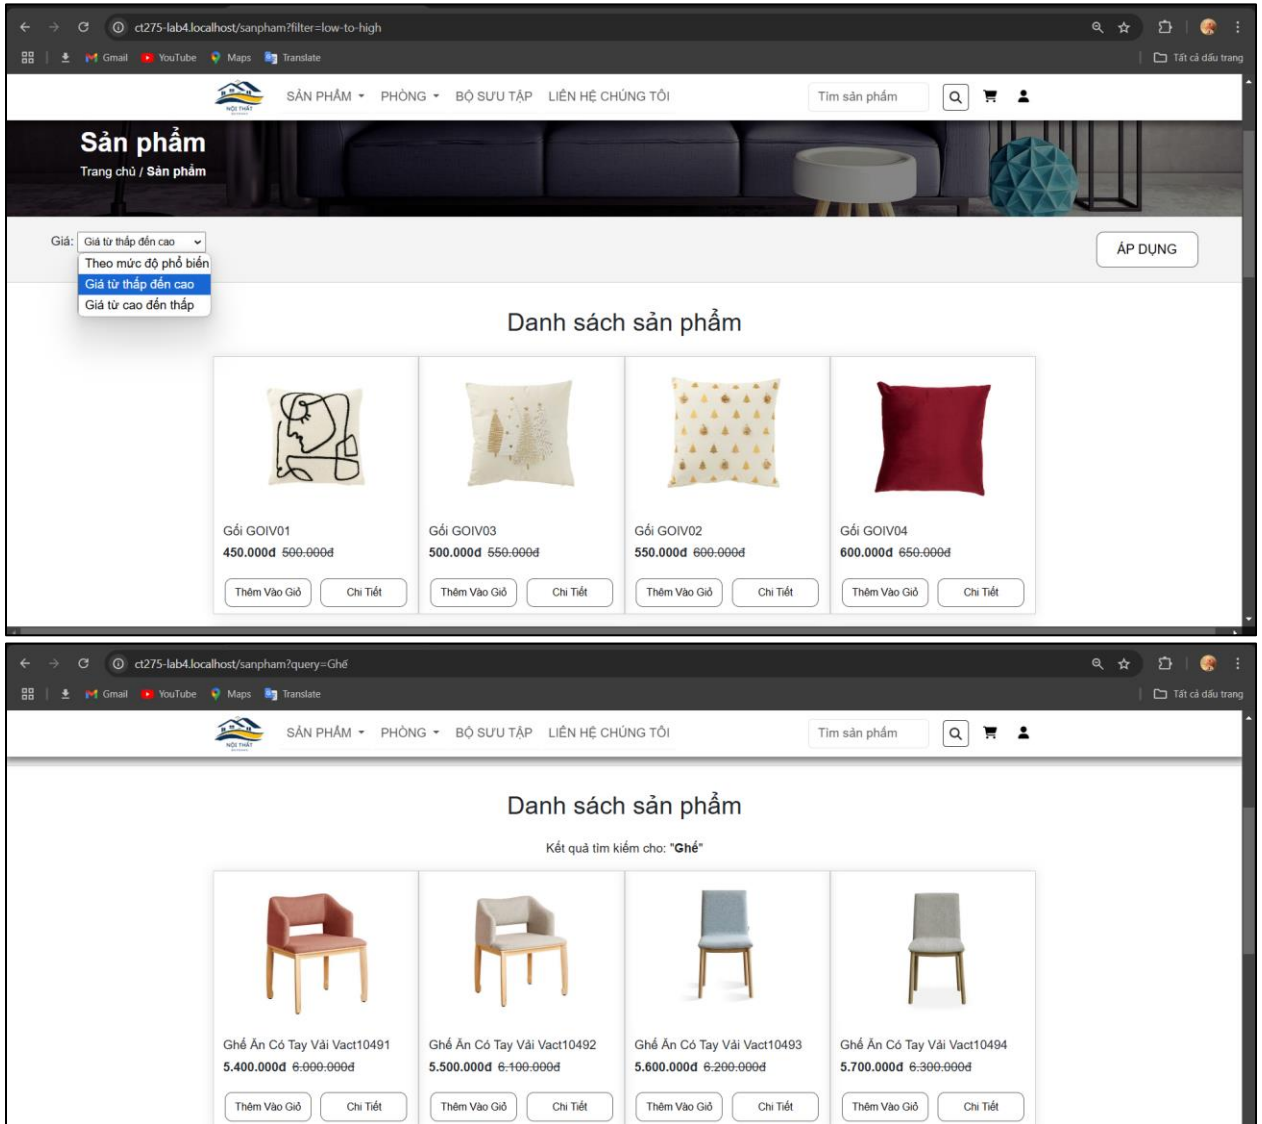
ct275-lab4.localhost/sanpham?filter=low-to-high

Gmail YouTube Maps Translate

Tất cả dấu trang

NỘI THẤT

SẢN PHẨM PHÒNG BỘ SƯU TẬP LIÊN HỆ CHÚNG TÔI Tìm sản phẩm

Sản phẩm

Trang chủ / Sản phẩm

Giá: Giá từ thấp đến cao

Theo mức độ phổ biến
Giá từ thấp đến cao
Giá từ cao đến thấp

ÁP DỤNG

Danh sách sản phẩm

Gối GOIV01
450.000đ ~~500.000đ~~
Thêm Vào Giỏ Chi Tiết

Gối GOIV03
500.000đ ~~550.000đ~~
Thêm Vào Giỏ Chi Tiết

Gối GOIV02
550.000đ ~~600.000đ~~
Thêm Vào Giỏ Chi Tiết

Gối GOIV04
600.000đ ~~650.000đ~~
Thêm Vào Giỏ Chi Tiết

ct275-lab4.localhost/sanpham?query=Ghế

Gmail YouTube Maps Translate

Tất cả dấu trang

NỘI THẤT

SẢN PHẨM PHÒNG BỘ SƯU TẬP LIÊN HỆ CHÚNG TÔI Tìm sản phẩm

Danh sách sản phẩm

Kết quả tìm kiếm cho: "Ghế"

Ghế Ăn Có Tay Vải Vact10491
5.400.000đ ~~6.000.000đ~~
Thêm Vào Giỏ Chi Tiết

Ghế Ăn Có Tay Vải Vact10492
5.500.000đ ~~6.100.000đ~~
Thêm Vào Giỏ Chi Tiết

Ghế Ăn Có Tay Vải Vact10493
5.600.000đ ~~6.200.000đ~~
Thêm Vào Giỏ Chi Tiết

Ghế Ăn Có Tay Vải Vact10494
5.700.000đ ~~6.300.000đ~~
Thêm Vào Giỏ Chi Tiết